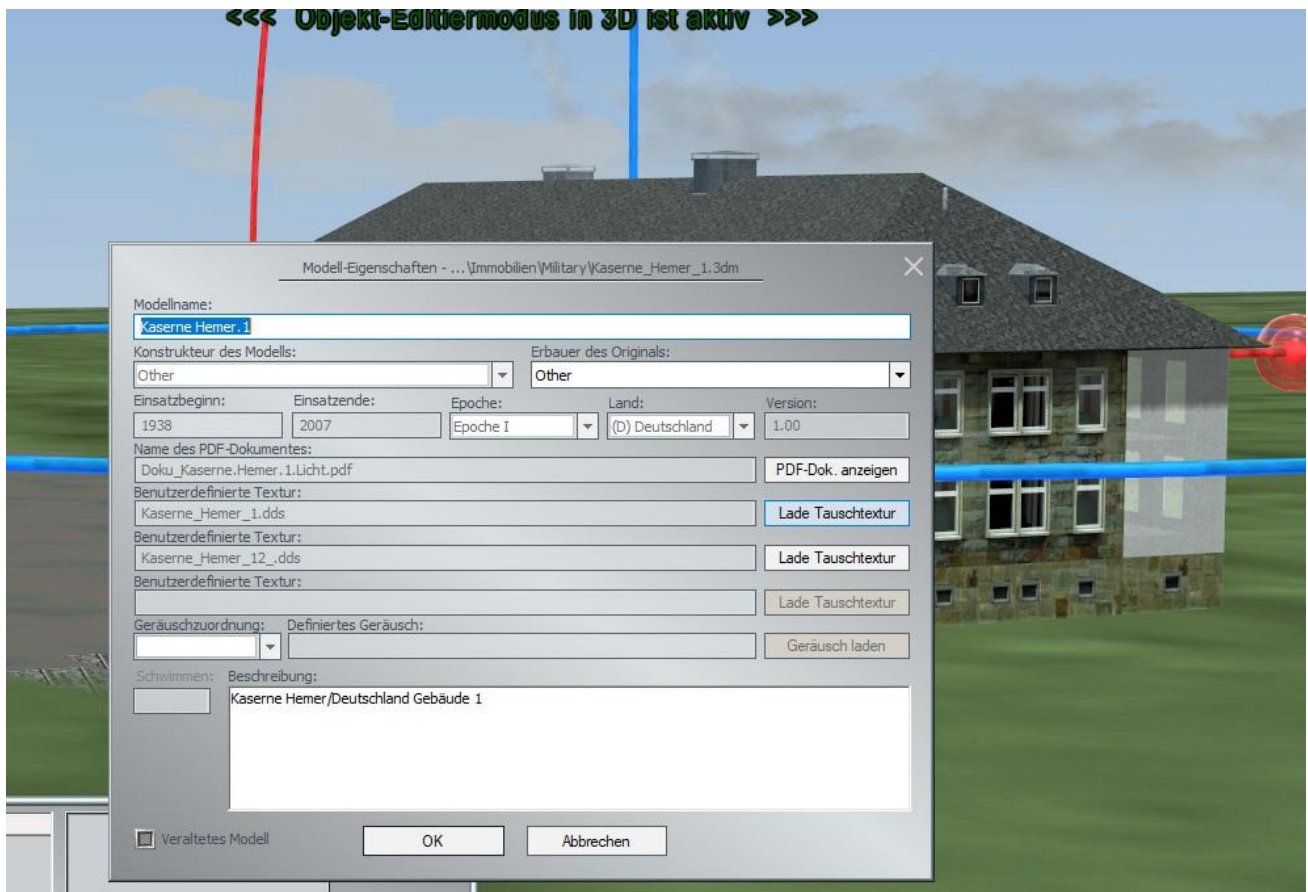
<<< Objekt-Editiermodus in 3D ist aktiv >>>

Modell-Eigenschaften - ...\Immobilien\Military\Kaserne_Hemer_1.3dm

Modellname:
Kaserne Hemer.1

Konstrukteur des Modells:
Other

Erbauer des Originals:
Other

Einsatzbeginn:
1938

Einsatzende:
2007

Epoche:
Epoche I

Land:
(D) Deutschland

Version:
1.00

Name des PDF-Dokumentes:
Doku_Kaserne.Hemer.1.Licht.pdf

PDF-Dok. anzeigen

Benutzerdefinierte Textur:
Kaserne_Hemer_1.dds

Lade Tauschtextur

Benutzerdefinierte Textur:
Kaserne_Hemer_12_.dds

Lade Tauschtextur

Benutzerdefinierte Textur:

Lade Tauschtextur

Geräuschzuordnung:

Definiertes Geräusch:

Geräusch laden

Schwimmen:

Beschreibung:
Kaserne Hemer/Deutschland Gebäude 1

Veraltetes Modell

OK

Abbrechen